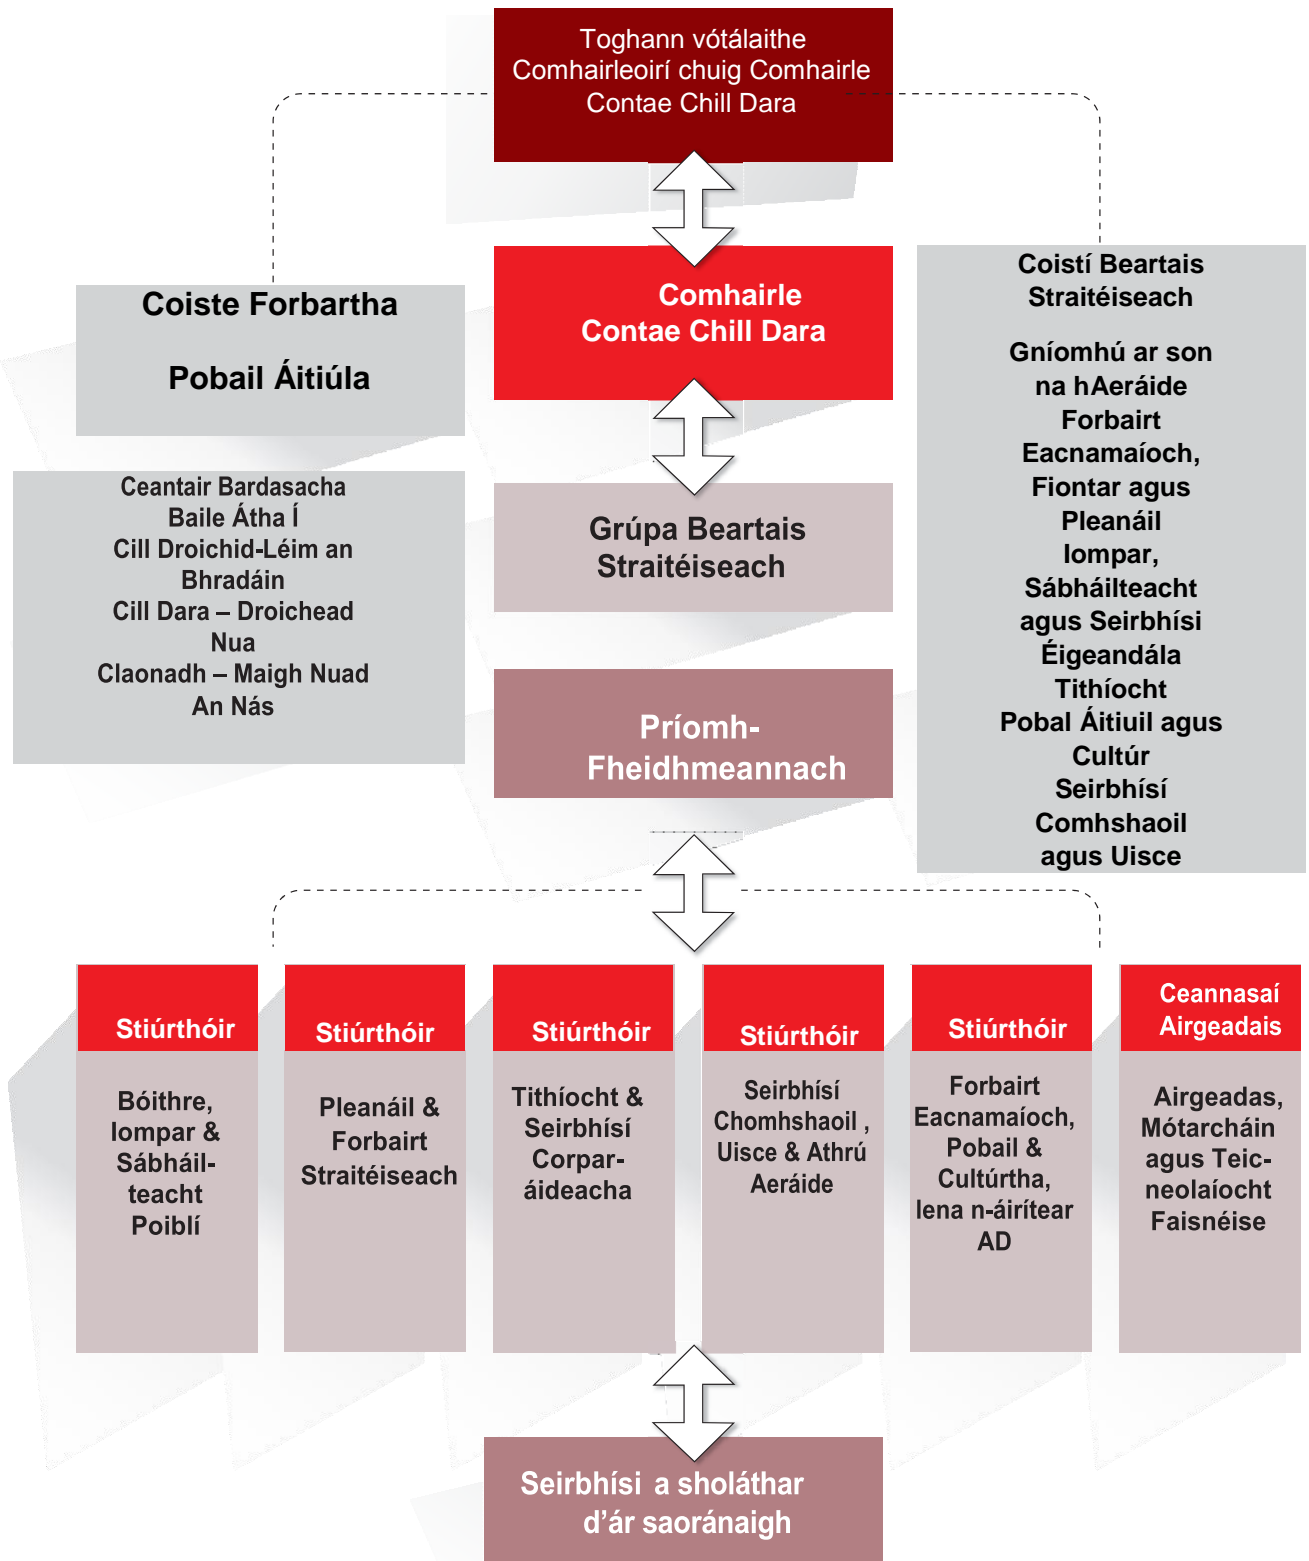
Toghann vótálaithe Comhairleoirí chuig Comhairle Contae Chill Dara

Coiste Forbartha

Pobail Áitiúla

Comhairle Contae Chill Dara

Coistí Beartais Straitéiseach

Gníomhú ar son na hAeráide
Forbairt Eacnamaíoch, Fiontar agus Pleanáil
Iompar, Sábháilteacht agus Seirbhísí Éigeandála
Tithíocht
Pobal Áitiuil agus Cultúr
Seirbhísí Comhshaoil agus Uisce

Ceantair Bardasacha
Baile Átha Í
Cill Droichid-Léim an Bhradáin
Cill Dara – Droichead Nua
Claonadh – Maigh Nuad
An Nás

Grúpa Beartais Straitéiseach

Príomh-Fheidhmeannach

Stiúrthóir
Bóithre, Iompar & Sábháilteacht Poiblí

Stiúrthóir
Pleanáil & Forbairt Straitéiseach

Stiúrthóir
Tithíocht & Seirbhísí Corparáideacha

Stiúrthóir
Seirbhísí Chomhshaoil , Uisce & Athrú Aeráide

Stiúrthóir
Forbairt Eacnamaíoch, Pobail & Cultúrtha, lena n-áirítear AD

Ceannasaí Airgeadais
Airgeadas, Mótarcháin agus Teicneolaíocht Faisnéise

Seirbhísí a sholáthar d’ár saoránaigh